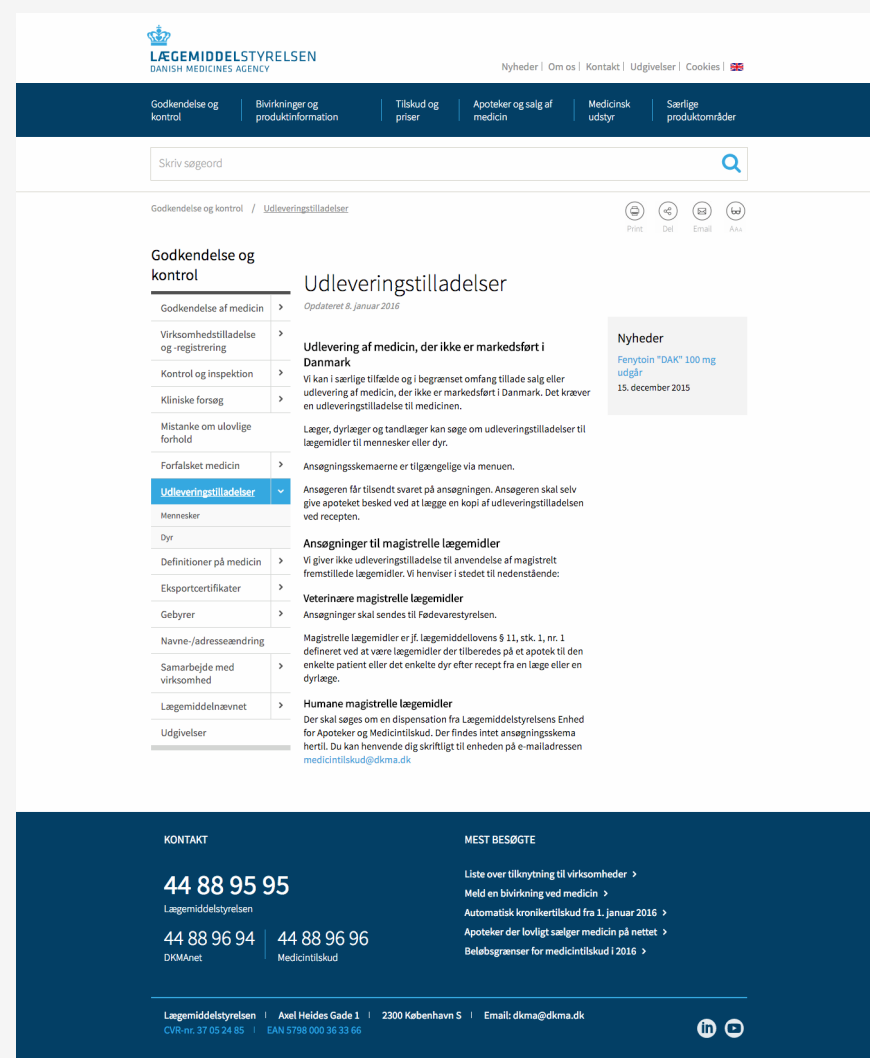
LÆGEMIDDELSTYRELSEN
DANISH MEDICINES AGENCY

Nyheder | Om os | Kontakt | Udgivelser | Cookies

Godkendelse og kontrol | Bivirkninger og produktinformation | Tilskud og priser | Apoteker og salg af medicin | Medicinsk udstyr | Særlige produktområder

Skriv søgeord

Godkendelse og kontrol / Udleveringstilladelser

Print Del Email AAA

Godkendelse og kontrol

Godkendelse af medicin
Virksomhedstilladelse og -registrering
Kontrol og inspektion
Kliniske forsøg
Mistanke om ulovlige forhold
Forfalsket medicin
Udleveringstilladelser
Mennesker
Dyr
Definitioner på medicin
Eksportcertifikater
Gebyrer
Navne-/adresseændring
Samarbejde med virksomhed
Lægemiddelnævnet
Udgivelser

Udleveringstilladelser

Opdateret 8. januar 2016

Udlevering af medicin, der ikke er markedsført i Danmark

Vi kan i særlige tilfælde og i begrænset omfang tillade salg eller udlevering af medicin, der ikke er markedsført i Danmark. Det kræver en udleveringstilladelse til medicinen.

Læger, dyrlæger og tandlæger kan søge om udleveringstilladelser til lægemidler til mennesker eller dyr.

Ansøgningsskemaerne er tilgængelige via menuen.

Ansøgeren får tilsendt svaret på ansøgningen. Ansøgeren skal selv give apoteket besked ved at lægge en kopi af udleveringstilladelsen ved recepten.

Ansøgninger til magistrelle lægemidler

Vi giver ikke udleveringstilladelse til anvendelse af magistrelt fremstillede lægemidler. Vi henviser i stedet til nedenstående:

Veterinære magistrelle lægemidler

Ansøgninger skal sendes til Fødevarestyrelsen.

Magistrelle lægemidler er jf. lægemiddellovens § 11, stk. 1, nr. 1 defineret ved at være lægemidler der tilberedes på et apotek til den enkelte patient eller det enkelte dyr efter recept fra en læge eller en dyrlæge.

Humane magistrelle lægemidler

Der skal søges om en dispensation fra Lægemiddelstyrelsens Enhed for Apoteker og Medicintilskud. Der findes intet ansøgningsskema hertil. Du kan henvende dig skriftligt til enheden på e-mailadressen medicintilskud@dkma.dk

Nyheder

Fenytoin "DAK" 100 mg udgår
15. december 2015

KONTAKT

44 88 95 95
Lægemiddelstyrelsen

44 88 96 94
DKMAnet

44 88 96 96
Medicintilskud

MEST BESØGTE

Liste over tilknytning til virksomheder
Meld en bivirkning ved medicin
Automatisk kronikertilskud fra 1. januar 2016
Apoteker der lovligt sælger medicin på nettet
Beløbsgrænser for medicintilskud i 2016

Lægemiddelstyrelsen | Axel Heides Gade 1 | 2300 København S | Email: dkma@dkma.dk
CVR-nr. 37 05 24 85 | EAN 5798 000 36 33 66